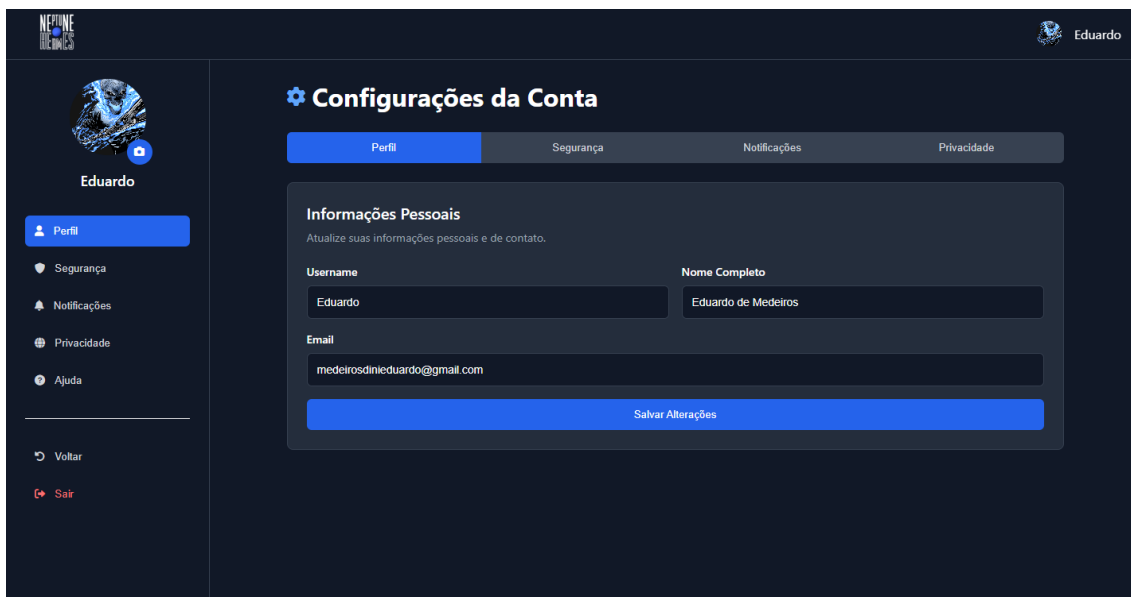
NEPTUNE HEROES

Eduardo

Eduardo

Perfil
Segurança
Notificações
Privacidade
Ajuda

Voltar
Sair

Configurações da Conta

| Perfil | Segurança | Notificações | Privacidade |
|---|---|---|---|

Informações Pessoais

Atualize suas informações pessoais e de contato.

Username
Eduardo

Nome Completo
Eduardo de Medeiros

Email
medeirosdinieduardo@gmail.com

Salvar Alterações